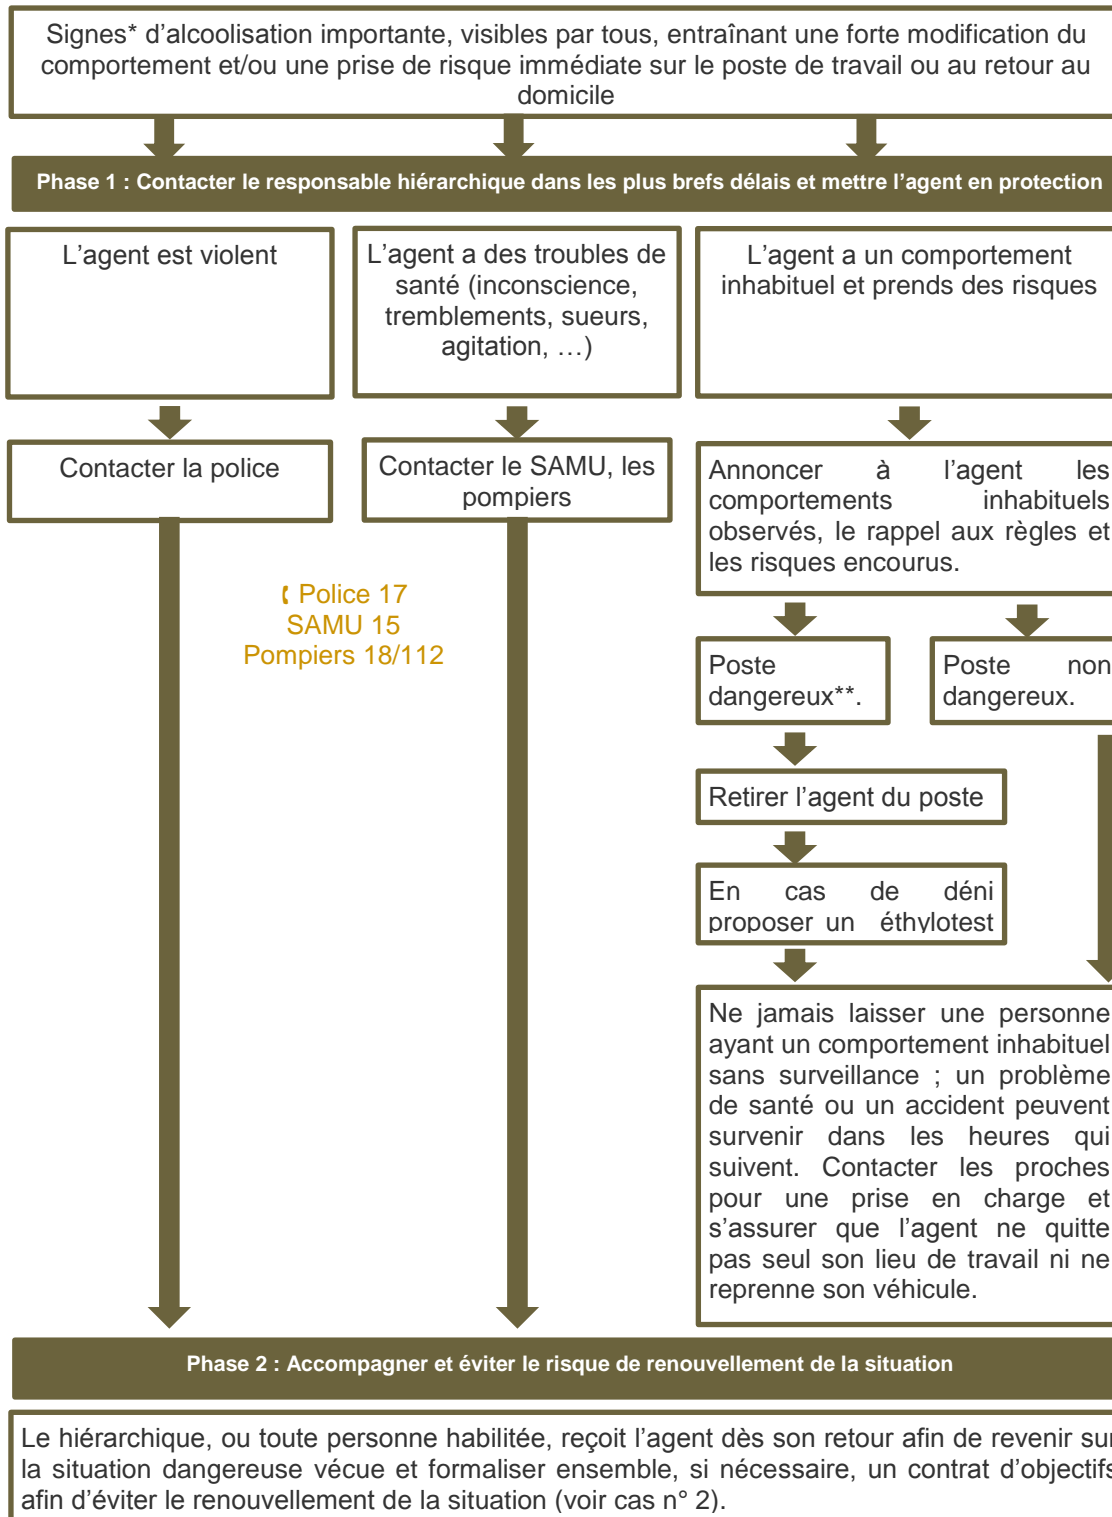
Signes* d'alcoolisation importante, visibles par tous, entraînant une forte modification du comportement et/ou une prise de risque immédiate sur le poste de travail ou au retour au domicile

Phase 1 : Contacter le responsable hiérarchique dans les plus brefs délais et mettre l'agent en protection

L'agent est violent

L'agent a des troubles de santé (inconscience, tremblements, sueurs, agitation, …)

L'agent a un comportement inhabituel et prends des risques

Contacter la police

Contacter le SAMU, les pompiers

Annoncer à l'agent les comportements inhabituels observés, le rappel aux règles et les risques encourus.

Police 17
SAMU 15
Pompiers 18/112

Poste dangereux**.

Poste non dangereux.

Retirer l'agent du poste

En cas de déni proposer un éthylotest

Ne jamais laisser une personne ayant un comportement inhabituel sans surveillance ; un problème de santé ou un accident peuvent survenir dans les heures qui suivent. Contacter les proches pour une prise en charge et s'assurer que l'agent ne quitte pas seul son lieu de travail ni ne reprenne son véhicule.

Phase 2 : Accompagner et éviter le risque de renouvellement de la situation

Le hiérarchique, ou toute personne habilitée, reçoit l'agent dès son retour afin de revenir sur la situation dangereuse vécue et formaliser ensemble, si nécessaire, un contrat d'objectifs afin d'éviter le renouvellement de la situation (voir cas n° 2).